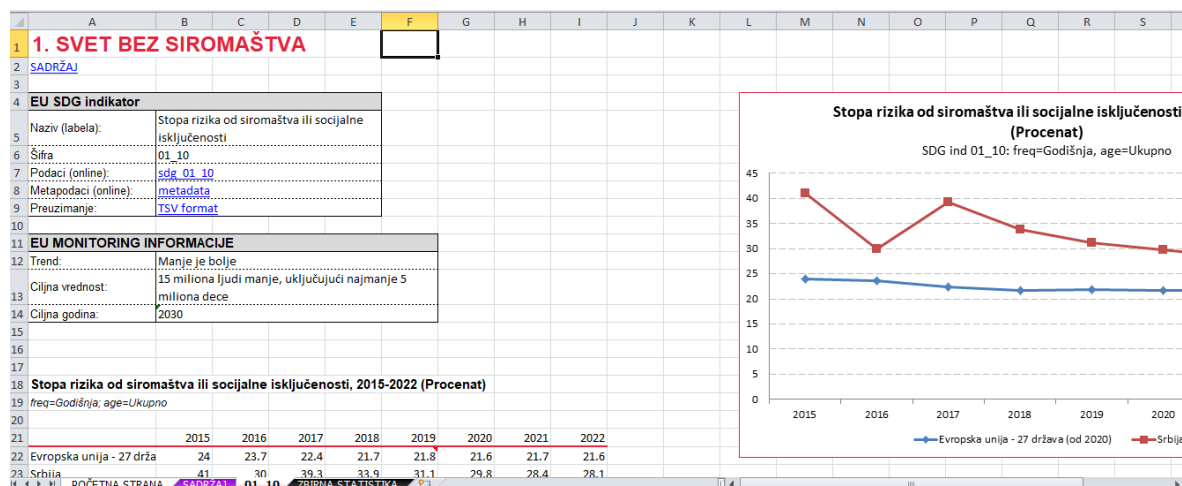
| | A | B | C | D | E | F | G | H | I | J | K | L | M | N | O | P | Q | R | S |
|---|---|---|---|---|---|---|---|---|---|---|---|---|---|---|---|---|---|---|---|

1. SVET BEZ SIROMAŠTVA

SADRŽAJ

| EU SDG indikator | |
|---|---|
| Naziv (labela): | Stopa rizika od siromaštva ili socijalne isključenosti |
| Šifra | 01_10 |
| Podaci (online): | sdg_01_10 |
| Metapodaci (online): | metadata |
| Preuzimanje: | TSV format |

| EU MONITORING INFORMACIJE | |
|---|---|
| Trend: | Manje je bolje |
| Ciljna vrednost: | 15 miliona ljudi manje, uključujući najmanje 5 miliona dece |
| Ciljna godina: | 2030 |

Stopa rizika od siromaštva ili socijalne isključenosti, 2015-2022 (Procenat)
freq=Godišnja; age=Ukupno

| | 2015 | 2016 | 2017 | 2018 | 2019 | 2020 | 2021 | 2022 |
|---|---|---|---|---|---|---|---|---|
| Evropska unija - 27 drža | 24 | 23.7 | 22.4 | 21.7 | 21.8 | 21.6 | 21.7 | 21.6 |
| Srbija | 41 | 30 | 39.3 | 33.9 | 31.1 | 29.8 | 28.4 | 28.1 |

Stopa rizika od siromaštva ili socijalne isključenosti (Procenat)
SDG ind 01_10: freq=Godišnja, age=Ukupno

45 40 35 30 25 20 15 10 5 0
2015 2016 2017 2018 2019 2020

Evropska unija - 27 država (od 2020) Srbija

POČETNA STRANA SADRŽAJ 01_10 ZBIRNA STATISTIKA